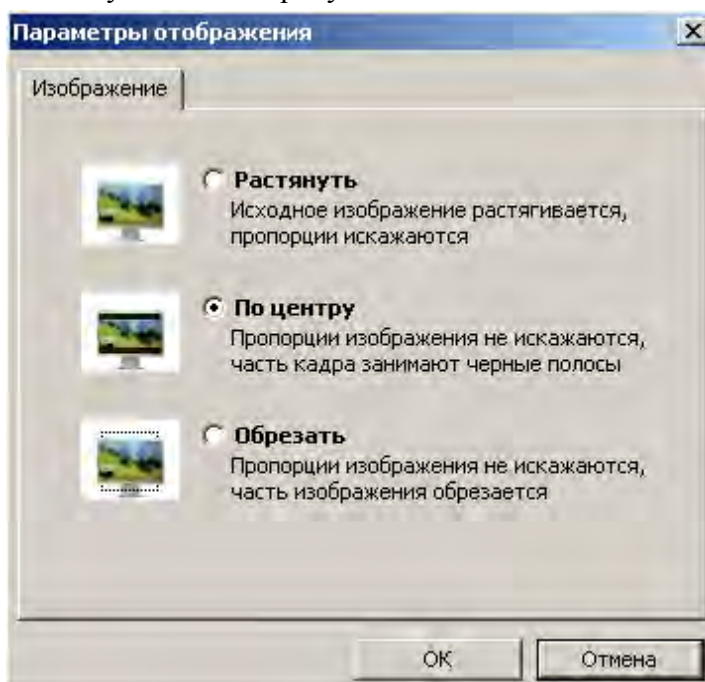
Параметры отображения

Изображение

Растянуть
Исходное изображение растягивается, пропорции искажаются

По центру
Пропорции изображения не искажаются, часть кадра занимают черные полосы

Обрезать
Пропорции изображения не искажаются, часть изображения обрезается

OK

Отмена